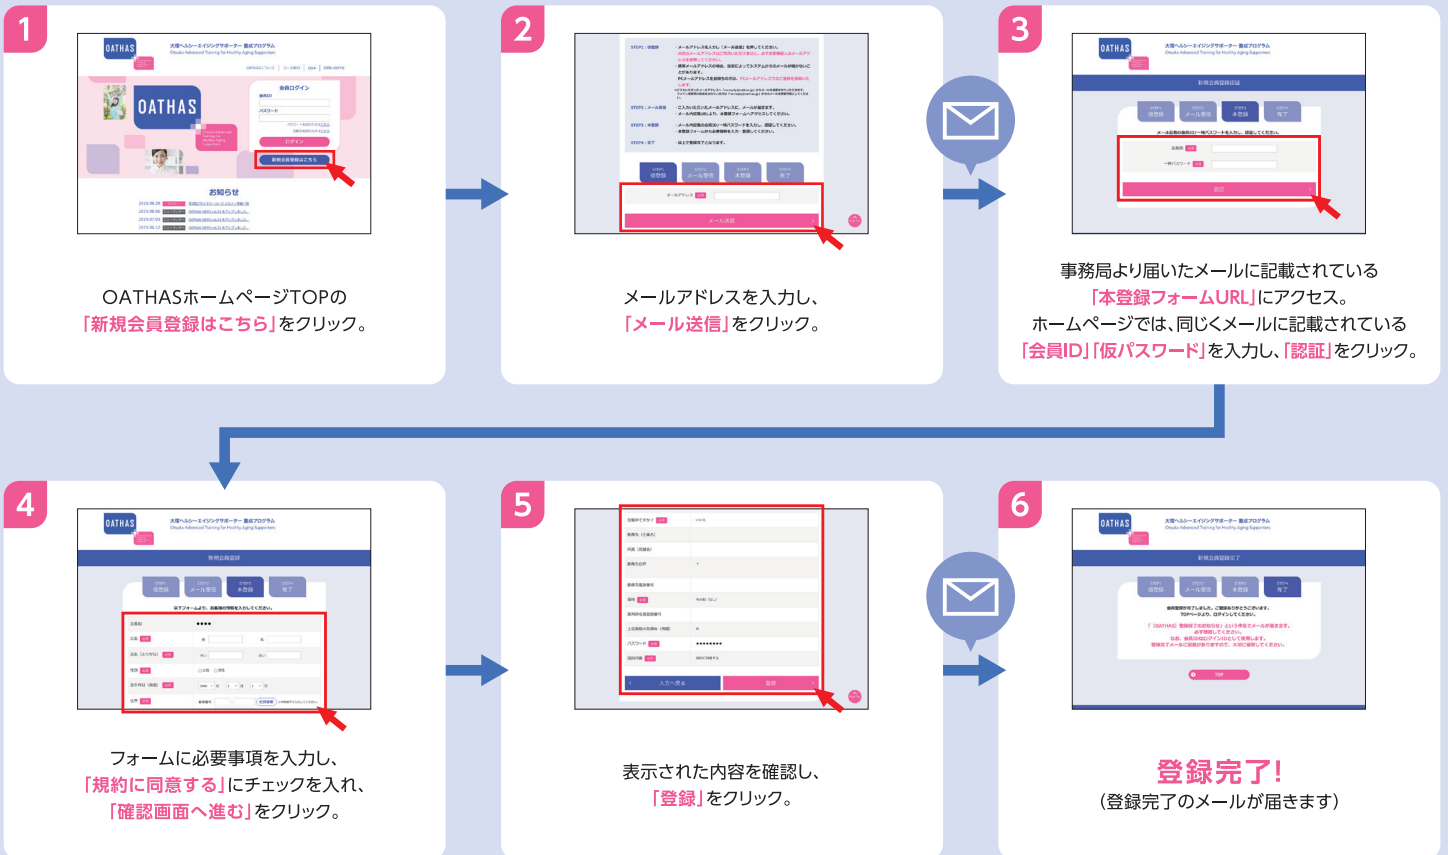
1

OATHAS

大塚ヘルシーエイジングサポーター 養成プログラム
Otsuka Advanced Training for Healthy Aging Supporters

OATHAS

会員ログイン

ログイン

新規会員登録はこちら

お知らせ

OATHASホームページTOPの「新規会員登録はこちら」をクリック。

2

STEP1：仮登録

STEP2：メール送信

STEP3：本登録

STEP4：完了

仮登録 メール送信 本登録 完了

メールアドレス

メール送信

メールアドレスを入力し、「メール送信」をクリック。

3

OATHAS

大塚ヘルシーエイジングサポーター 養成プログラム
Otsuka Advanced Training for Healthy Aging Supporters

新規会員登録認証

仮登録 メール送信 本登録 完了

会員ID

一時パスワード

認証

事務局より届いたメールに記載されている「本登録フォームURL」にアクセス。ホームページでは、同じくメールに記載されている「会員ID」「仮パスワード」を入力し、「認証」をクリック。

4

OATHAS

大塚ヘルシーエイジングサポーター 養成プログラム
Otsuka Advanced Training for Healthy Aging Supporters

新規会員登録

仮登録 メール送信 本登録 完了

以下のフォームより、会員様の情報を入力してください。

会員ID ●●●●

氏名

氏名（ふりがな）

性別

生年月日（西暦）

職業

フォームに必要事項を入力し、「規約に同意する」にチェックを入れ、「確認画面へ進む」をクリック。

5

パスワード ●●●●●●●●

入力へ戻る

登録

表示された内容を確認し、「登録」をクリック。

6

OATHAS

大塚ヘルシーエイジングサポーター 養成プログラム
Otsuka Advanced Training for Healthy Aging Supporters

新規会員登録完了

仮登録 メール送信 本登録 完了

TOP

登録完了！
（登録完了のメールが届きます）